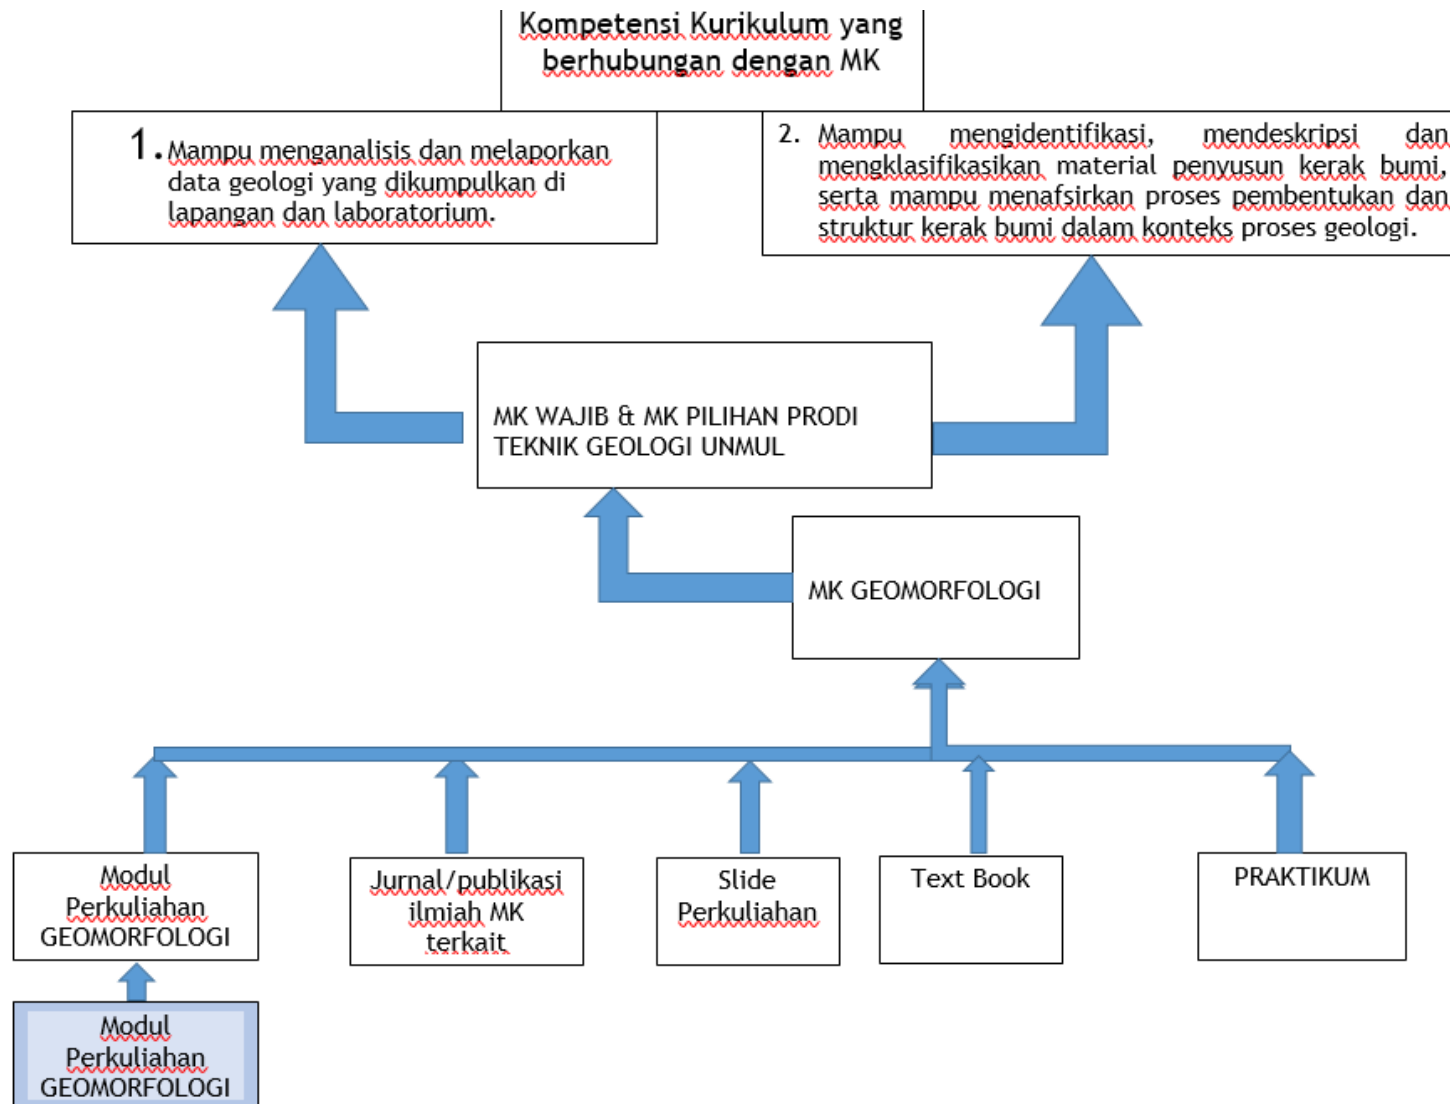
Kompetensi Kurikulum yang berhubungan dengan MK

1. Mampu menganalisis dan melaporkan data geologi yang dikumpulkan di lapangan dan laboratorium.

2. Mampu mengidentifikasi, mendeskripsi dan mengklasifikasikan material penyusun kerak bumi, serta mampu menafsirkan proses pembentukan dan struktur kerak bumi dalam konteks proses geologi.

MK WAJIB & MK PILIHAN PRODI TEKNIK GEOLOGI UNMUL

MK GEOMORFOLOGI

Modul Perkuliahan GEOMORFOLOGI

Jurnal/publikasi ilmiah MK terkait

Slide Perkuliahan

Text Book

PRAKTIKUM

Modul Perkuliahan GEOMORFOLOGI